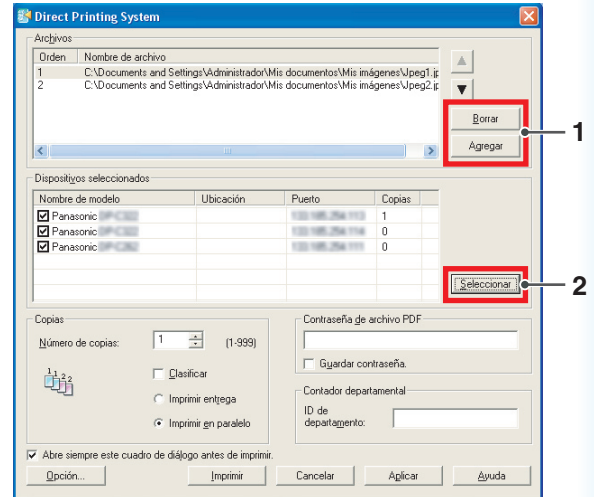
Direct Printing System

Archivos

| Orden | Nombre de archivo |
|---|---|
| 1 | C:\Documents and Settings\Administrador\Mis documentos\Mis imágenes\Jpeg1.jp |
| 2 | C:\Documents and Settings\Administrador\Mis documentos\Mis imágenes\Jpeg2.jp |

Borrar
Agregar
1

Dispositivos seleccionados

| Nombre de modelo | Ubicación | Puerto | Copias |
|---|---|---|---|
| Panasonic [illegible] | | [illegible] | 1 |
| Panasonic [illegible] | | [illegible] | 0 |
| Panasonic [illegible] | | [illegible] | 0 |

Seleccionar
2

Copias
Número de copias: 1 (1-999)
Clasificar
Imprimir entrega
Imprimir en paralelo

Contraseña de archivo PDF
Guardar contraseña.

Contador departamental
ID de departamento:

Abre siempre este cuadro de diálogo antes de imprimir.

Opción... Imprimir Cancelar Aplicar Ayuda